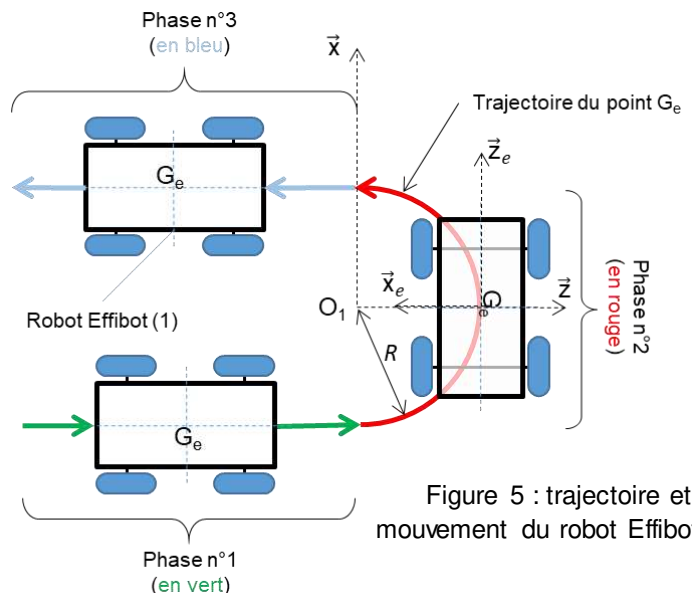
Phase n°3
(en bleu)

$\vec{x}$

Trajectoire du point $G_e$

$G_e$

$\vec{z}_e$

$\vec{x}_e$

$G_e$

$\vec{z}$

Phase n°2 (en rouge)

Robot Effibot (1)

$O_1$

$R$

$G_e$

Figure 5 : trajectoire et mouvement du robot Effibot

Phase n°1
(en vert)